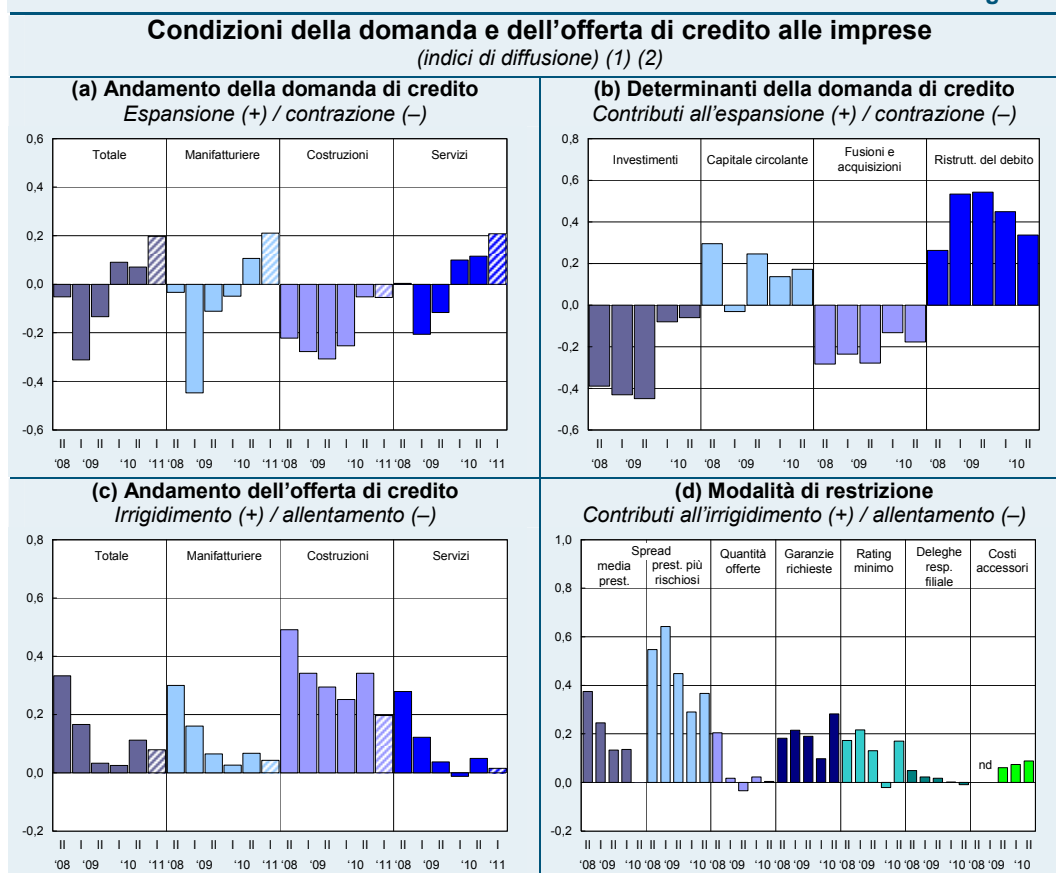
Condizioni della domanda e dell’offerta di credito alle imprese
(indici di diffusione) (1) (2)

(a) Andamento della domanda di credito
Espansione (+) / contrazione (–)

0,6
0,4
0,2
0,0
-0,2
-0,4
-0,6

Totale
Manifatturiere
Costruzioni
Servizi

II I II I II I II I II I II I II I II I II I II I II I II I II I II I II I II I
'08 '09 '10 '11 '08 '09 '10 '11 '08 '09 '10 '11 '08 '09 '10 '11

(b) Determinanti della domanda di credito
Contributi all’espansione (+) / contrazione (–)

0,8
0,6
0,4
0,2
0,0
-0,2
-0,4
-0,6

Investimenti
Capitale circolante
Fusioni e acquisizioni
Ristrutt. del debito

II I II I II II I II I II II I II I II II I II I II
'08 '09 '10 '08 '09 '10 '08 '09 '10 '08 '09 '10

(c) Andamento dell’offerta di credito
Irrigidimento (+) / allentamento (–)

0,8
0,6
0,4
0,2
0,0
-0,2

Totale
Manifatturiere
Costruzioni
Servizi

II I II I II I II I II I II I II I II I II I II I II I II I II I II I II I II I
'08 '09 '10 '11 '08 '09 '10 '11 '08 '09 '10 '11 '08 '09 '10 '11

(d) Modalità di restrizione
Contributi all’irrigidimento (+) / allentamento (–)

1,0
0,8
0,6
0,4
0,2
0,0
-0,2

Spread
media prest.
prest. più rischiosi
Quantità offerte
Garanzie richieste
Rating minimo
Deleghe resp. filiale
Costi accessori
nd

II I II I II I II I II I II I II I II I II I II I II I II I II I II I
'08 '09 '10 '08 '09 '10 '08 '09 '10 '08 '09 '10 '08 '09 '10 '08 '09 '10 '08 '09 '10